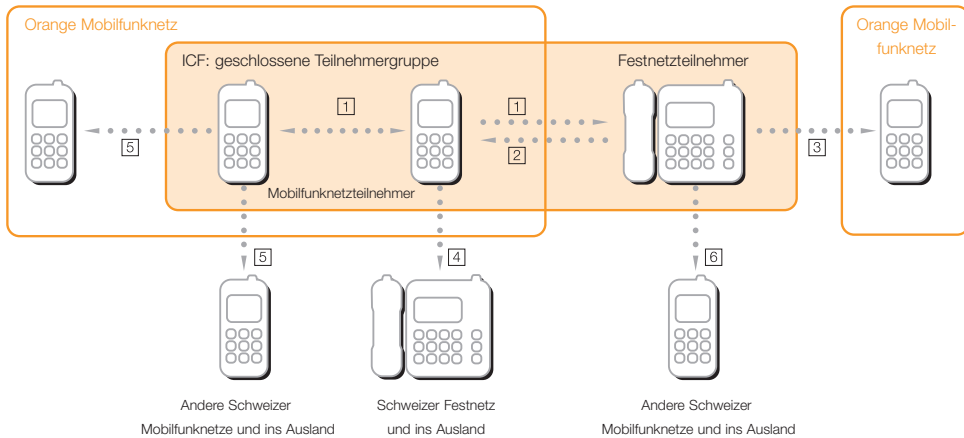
Orange Mobilfunknetz

ICF: geschlossene Teilnehmergruppe

Festnetzteilnehmer

Orange Mobilfunknetz

1

1

2

5

3

Mobilfunknetzteilnehmer

5

4

6

Andere Schweizer Mobilfunknetze und ins Ausland

Schweizer Festnetz und ins Ausland

Andere Schweizer Mobilfunknetze und ins Ausland